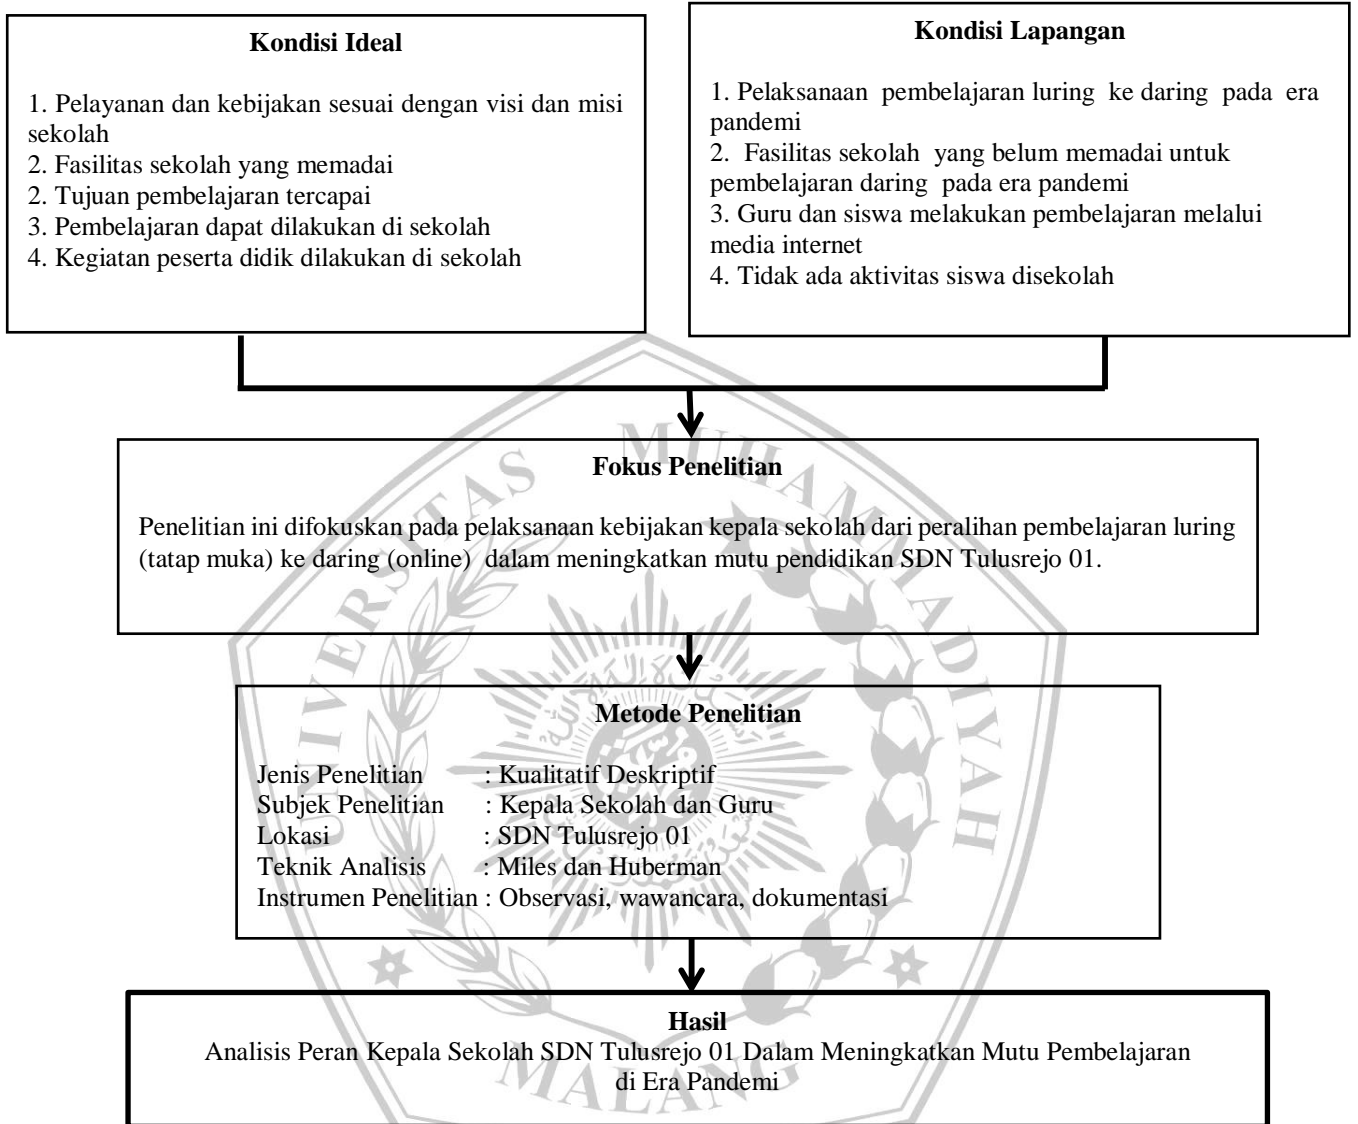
**Kondisi Ideal**

1. Pelayanan dan kebijakan sesuai dengan visi dan misi sekolah
2. Fasilitas sekolah yang memadai
2. Tujuan pembelajaran tercapai
3. Pembelajaran dapat dilakukan di sekolah
4. Kegiatan peserta didik dilakukan di sekolah

**Kondisi Lapangan**

1. Pelaksanaan pembelajaran luring ke daring pada era pandemi
2. Fasilitas sekolah yang belum memadai untuk pembelajaran daring pada era pandemi
3. Guru dan siswa melakukan pembelajaran melalui media internet
4. Tidak ada aktivitas siswa disekolah

**Fokus Penelitian**

Penelitian ini difokuskan pada pelaksanaan kebijakan kepala sekolah dari peralihan pembelajaran luring (tatap muka) ke daring (online) dalam meningkatkan mutu pendidikan SDN Tulusrejo 01.

**Metode Penelitian**

Jenis Penelitian : Kualitatif Deskriptif
Subjek Penelitian : Kepala Sekolah dan Guru
Lokasi : SDN Tulusrejo 01
Teknik Analisis : Miles dan Huberman
Instrumen Penelitian : Observasi, wawancara, dokumentasi

**Hasil**
Analisis Peran Kepala Sekolah SDN Tulusrejo 01 Dalam Meningkatkan Mutu Pembelajaran di Era Pandemi

UNIVERSITAS MUHAMMADIYAH MALANG